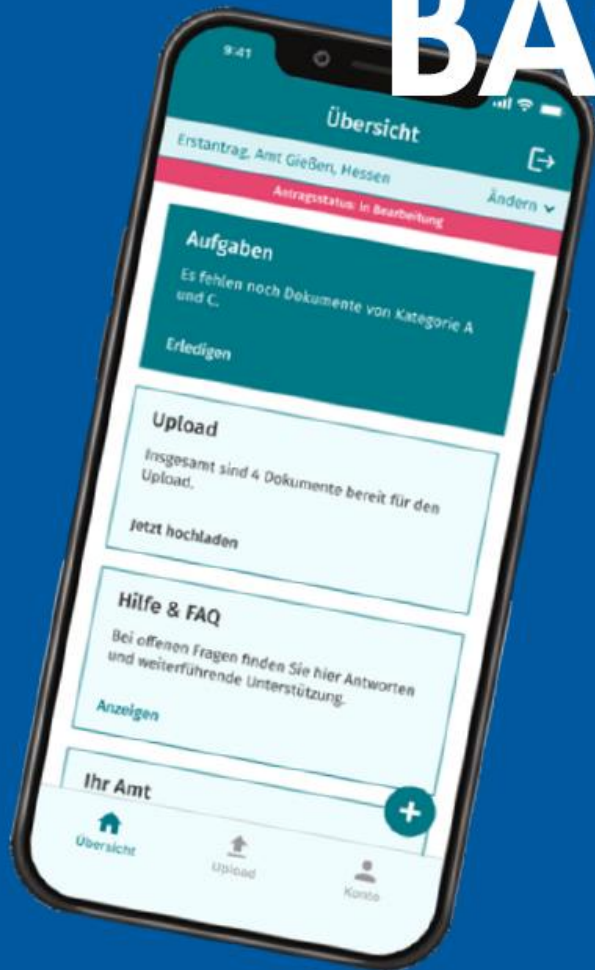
BA

9:41

Übersicht

Erstantrag, Amt Gießen, Hessen

Ändern

Antragsstatus: In Bearbeitung

Aufgaben

Es fehlen noch Dokumente von Kategorie A und C.

Erledigen

Upload

Insgesamt sind 4 Dokumente bereit für den Upload.

Jetzt hochladen

Hilfe & FAQ

Bei offenen Fragen finden Sie hier Antworten und weiterführende Unterstützung.

Anzeigen

Ihr Amt

Übersicht

Upload

Konto